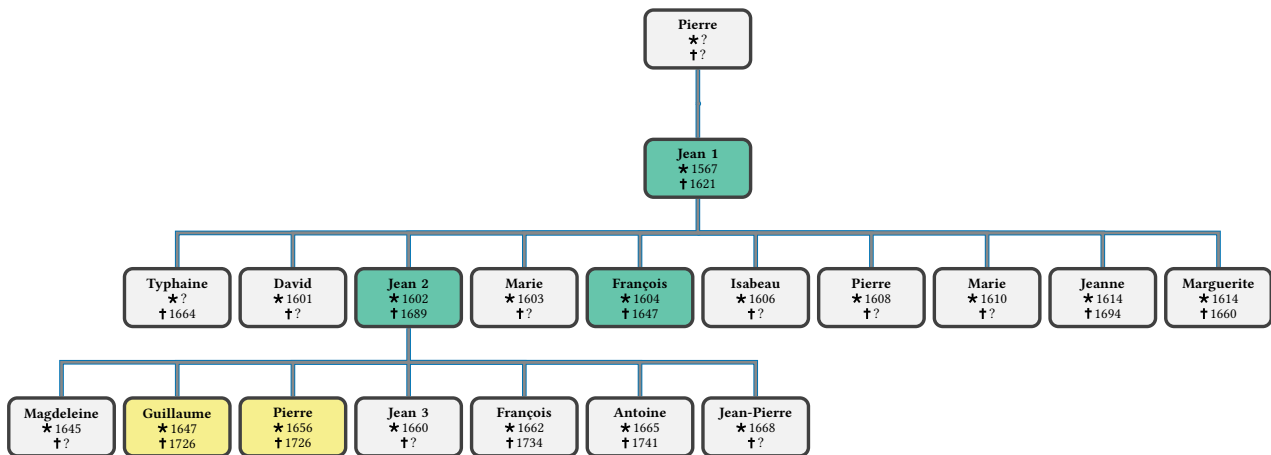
Pierre
★?
✝?

Jean 1
★1567
✝1621

Typhaine
★?
✝1664

David
★1601
✝?

Jean 2
★1602
✝1689

Marie
★1603
✝?

François
★1604
✝1647

Isabeau
★1606
✝?

Pierre
★1608
✝?

Marie
★1610
✝?

Jeanne
★1614
✝1694

Marguerite
★1614
✝1660

Magdeleine
★1645
✝?

Guillaume
★1647
✝1726

Pierre
★1656
✝1726

Jean 3
★1660
✝?

François
★1662
✝1734

Antoine
★1665
✝1741

Jean-Pierre
★1668
✝?